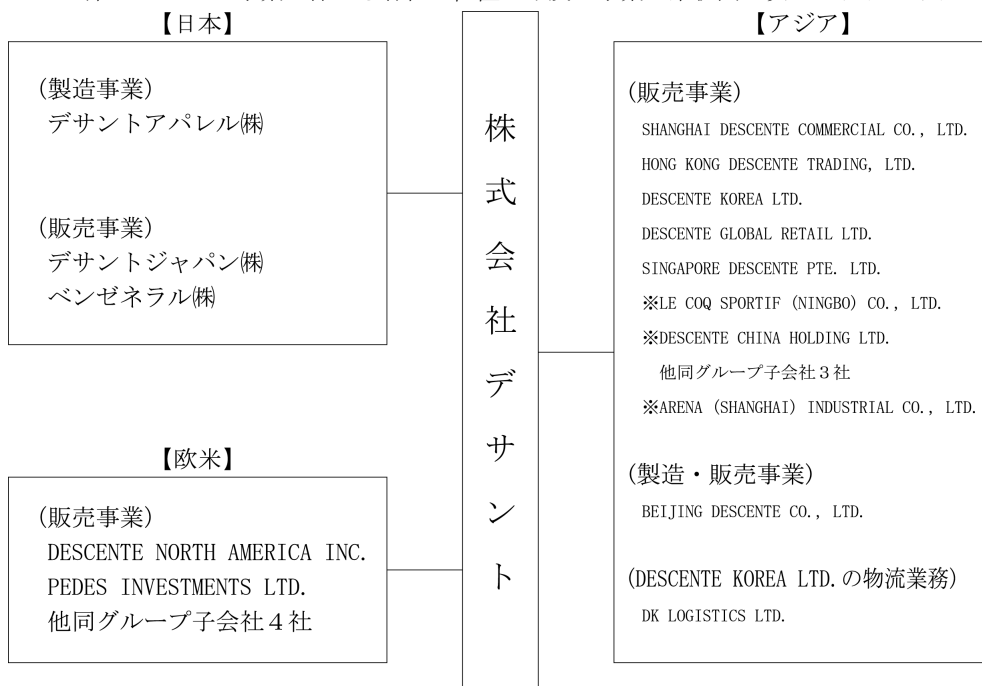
【日本】

(製造事業)
デサントアパレル㈱

(販売事業)
デサントジャパン㈱
ベンゼネラル㈱

株式会社デサント

【アジア】

(販売事業)
SHANGHAI DESCENTE COMMERCIAL CO., LTD.
HONG KONG DESCENTE TRADING, LTD.
DESCENTE KOREA LTD.
DESCENTE GLOBAL RETAIL LTD.
SINGAPORE DESCENTE PTE. LTD.
※LE COQ SPORTIF (NINGBO) CO., LTD.
※DESCENTE CHINA HOLDING LTD.
他同グループ子会社３社
※ARENA (SHANGHAI) INDUSTRIAL CO., LTD.

(製造・販売事業)
BEIJING DESCENTE CO., LTD.

(DESCENTE KOREA LTD.の物流業務)
DK LOGISTICS LTD.

【欧米】

(販売事業)
DESCENTE NORTH AMERICA INC.
PEDES INVESTMENTS LTD.
他同グループ子会社４社